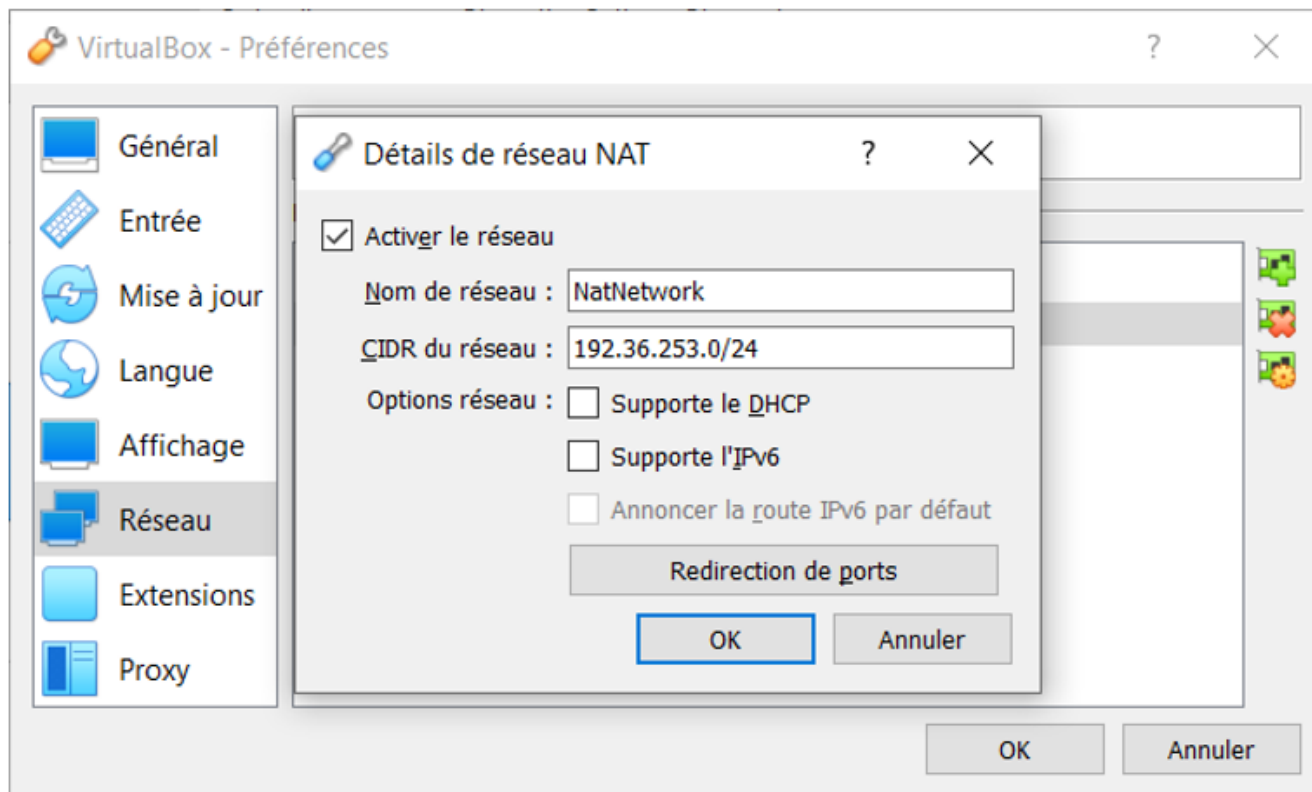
VirtualBox - Préférences
?
Général
Entrée
Mise à jour
Langue
Affichage
Réseau
Extensions
Proxy

Détails de réseau NAT
?
Activer le réseau
Nom de réseau : NatNetwork
CIDR du réseau : 192.36.253.0/24
Options réseau : Supporte le DHCP
Supporte l'IPv6
Annoncer la route IPv6 par défaut
Redirection de ports
OK
Annuler

OK
Annuler